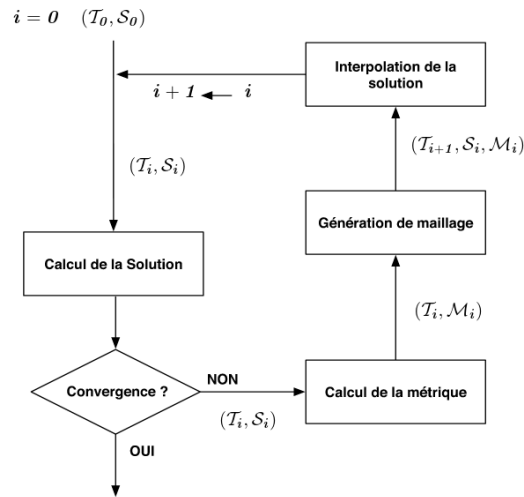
$i = 0$ $(\mathcal{T}_0, \mathcal{S}_0)$

Interpolation de la solution

$i+1 \leftarrow i$

$(\mathcal{T}_{i+1}, \mathcal{S}_i, \mathcal{M}_i)$

$(\mathcal{T}_i, \mathcal{S}_i)$

Génération de maillage

Calcul de la Solution

$(\mathcal{T}_i, \mathcal{M}_i)$

Convergence ?

NON

Calcul de la métrique

$(\mathcal{T}_i, \mathcal{S}_i)$

OUI